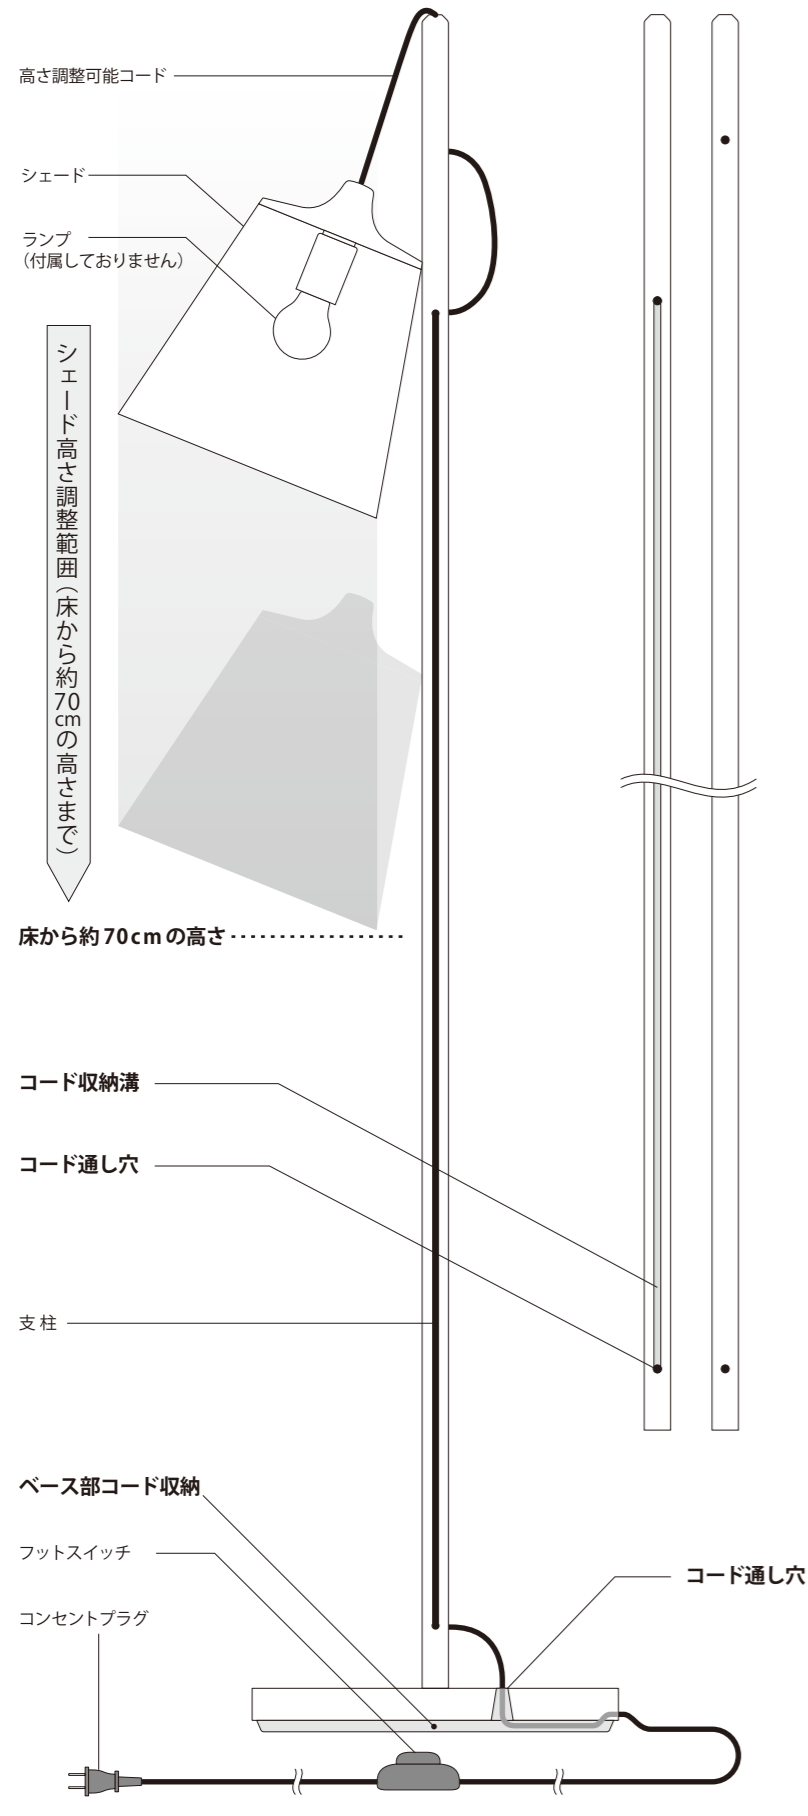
高さ調整可能コード

シェード

ランプ
（付属しておりません）

シェード高さ調整範囲（床から約70cmの高さまで）

床から約70cmの高さ

コード収納溝

コード通し穴

支柱

ベース部コード収納

フットスイッチ

コンセントプラグ

コード通し穴